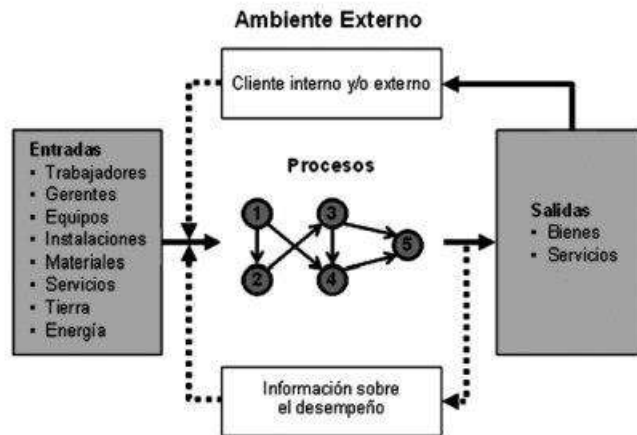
Ambiente Externo

Cliente interno y/o externo

Entradas
- Trabajadores
- Gerentes
- Equipos
- Instalaciones
- Materiales
- Servicios
- Tierra
- Energía

Procesos

1
2
3
4
5

Salidas
- Bienes
- Servicios

Información sobre el desempeño